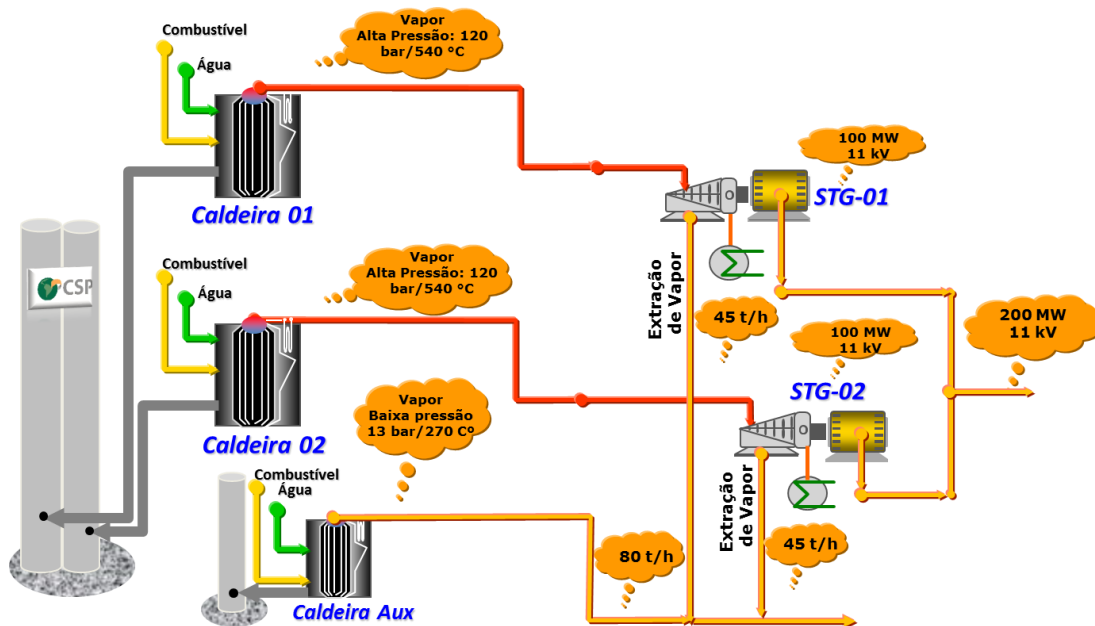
Combustível
Água
Vapor
Alta Pressão: 120 bar/540 °C
Caldeira 01
100 MW
11 kV
STG-01
Extração de Vapor
45 t/h
200 MW
11 kV
CSP
Combustível
Água
Vapor
Alta Pressão: 120 bar/540 °C
100 MW
11 kV
STG-02
Vapor
Baixa pressão
13 bar/270 Cº
Caldeira 02
Extração de Vapor
Combustível
Água
80 t/h
45 t/h
Caldeira Aux